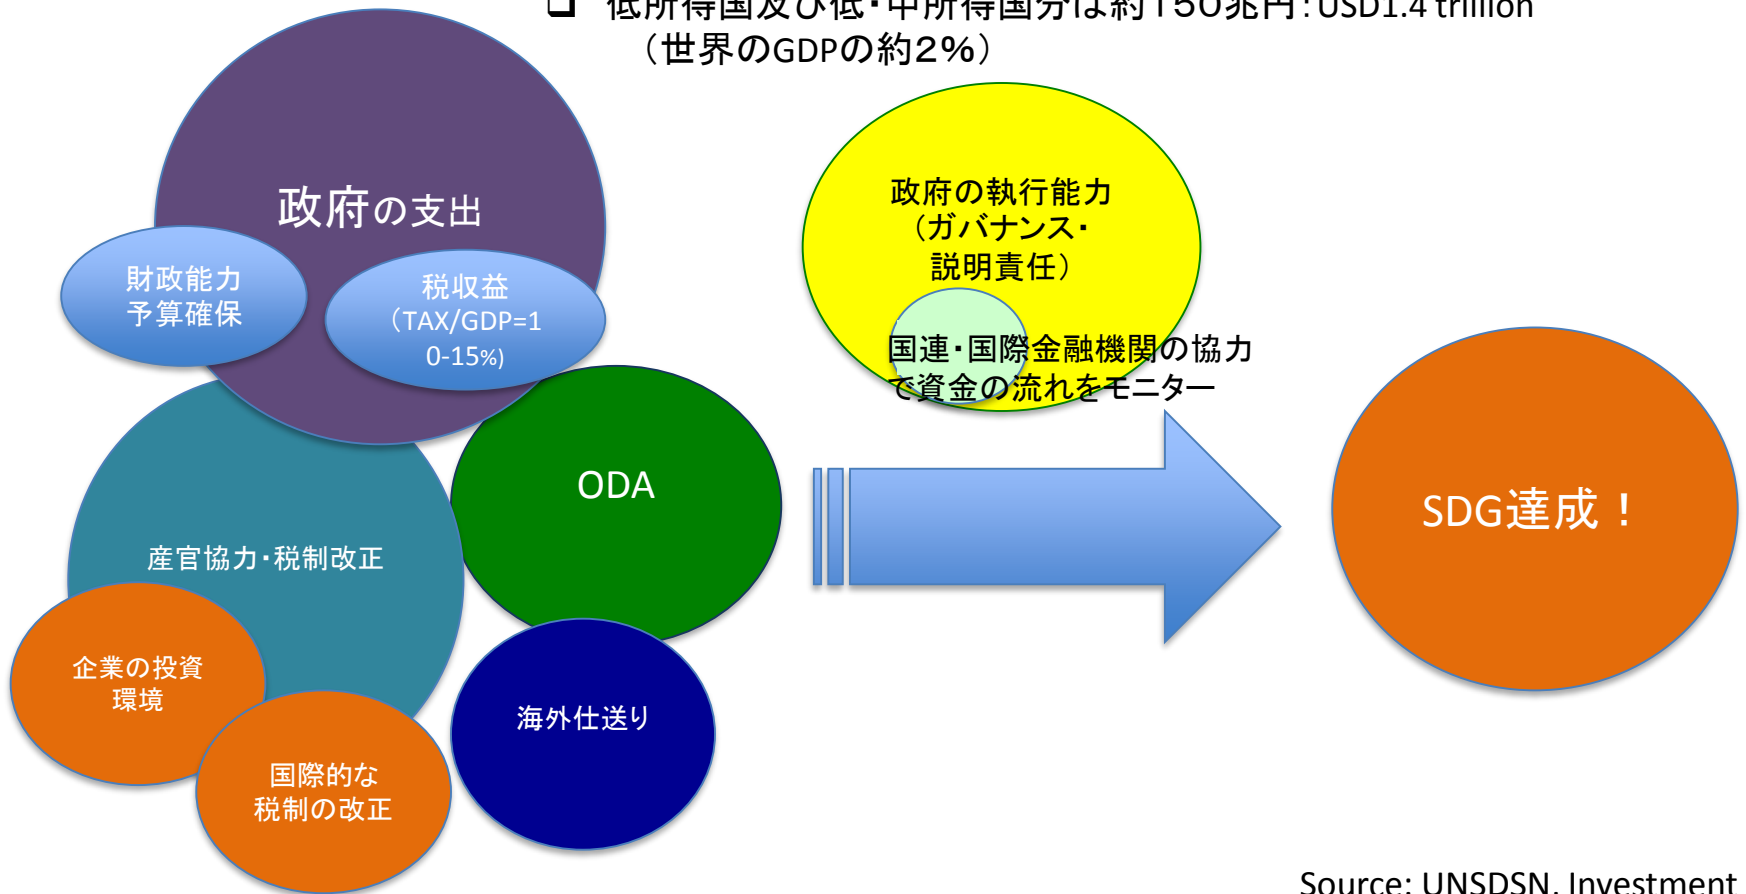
❑ 低所得国及び低・中所得国分は約150兆円：USD1.4 trillion
（世界のGDPの約2%）

政府の支出

財政能力
予算確保

税収益
（TAX/GDP=10-15%)

政府の執行能力
（ガバナンス・
説明責任）

国連・国際金融機関の協力で資金の流れをモニター

ODA

産官協力・税制改正

企業の投資
環境

国際的な
税制の改正

海外仕送り

SDG達成！

Source: UNSDSN, Investment